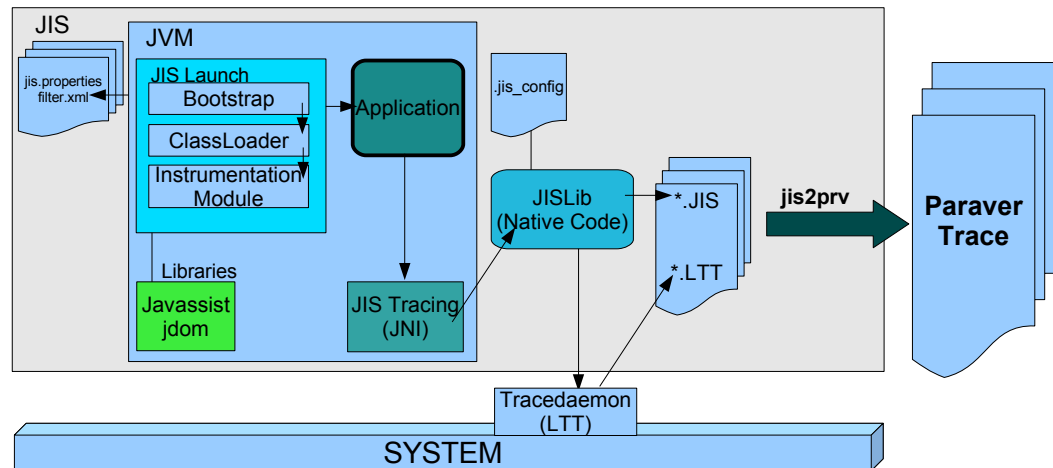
JIS

jis.properties
filter.xml

JVM

JIS Launch

Bootstrap

ClassLoader

Instrumentation Module

Application

Libraries

Javassist
jdom

JIS Tracing
(JNI)

.jis_config

JISLib
(Native Code)

*.JIS

*.LTT

jis2prv

Paraver Trace

Tracedaemon
(LTT)

SYSTEM